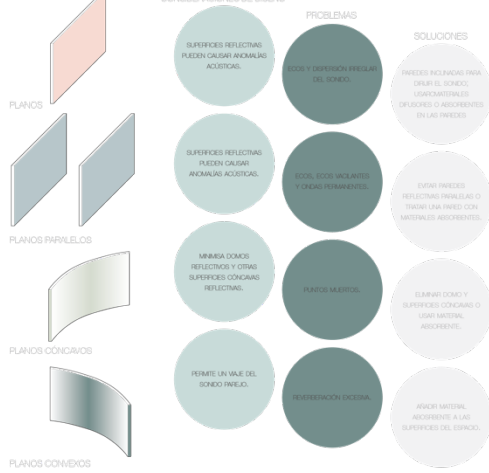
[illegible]

PROBLEMAS

SOLUCIONES

PLANOS

SUPERFICIES REFLECTIVAS PUEDEN CAUSAR ANOMALÍAS ACÚSTICAS.

ECOS Y DISPERSIÓN IRREGULAR DEL SONIDO.

PAREDES INCLINADAS PARA DIRIGIR EL SONIDO, USAR MATERIALES DIFUSORES O ABSORBENTES EN LAS PAREDES

PLANOS PARALELOS

SUPERFICIES REFLECTIVAS PUEDEN CAUSAR ANOMALÍAS ACÚSTICAS.

ECOS, ECOS VAGLANTES Y ONDAS PERMANENTES.

EVITAR PAREDES REFLECTIVAS PARALELAS O TRATAR UNA PARED CON MATERIALES ABSORBENTES.

PLANOS CONCAVOS

MINIMIZA DOMOS REFLECTIVOS Y OTRAS SUPERFICIES CÓNCAVAS REFLECTIVAS.

PUNTOS MUERTOS.

ELIMINAR DOMO Y SUPERFICIES CONCAVAS O USAR MATERIAL ABSORBENTE.

PLANOS CONVEXOS

PERMITE UN VIAJE DEL SONIDO PAREJO.

REVERBERACIÓN EXCESIVA.

AÑADIR MATERIAL ABSORBENTE A LAS SUPERFICIES DEL ESPACIO.